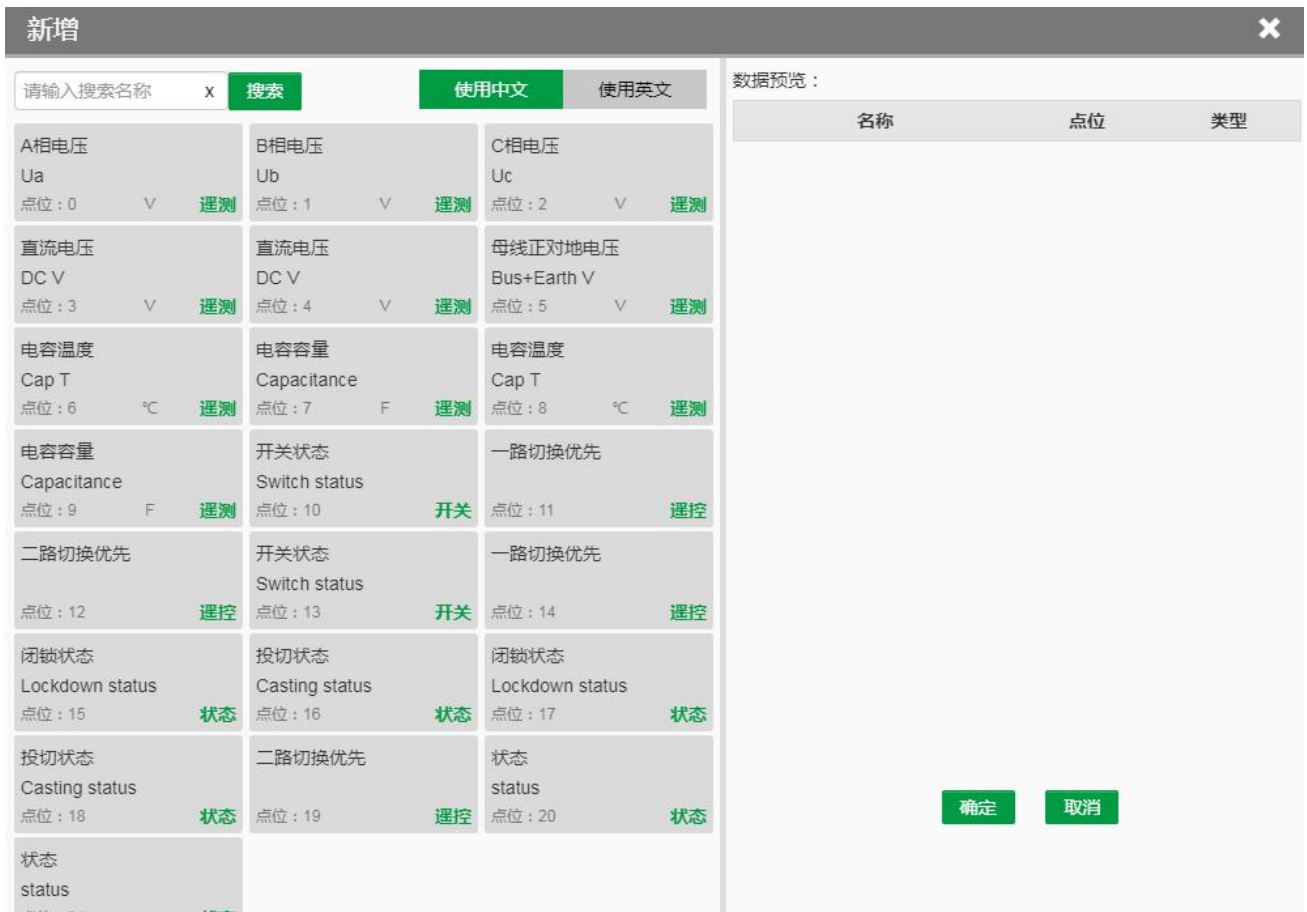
新增

请输入搜索名称 x 搜索

使用中文 使用英文

A相电压
Ua
点位：0 V 遥测

B相电压
Ub
点位：1 V 遥测

C相电压
Uc
点位：2 V 遥测

直流电压
DC V
点位：3 V 遥测

直流电压
DC V
点位：4 V 遥测

母线正对地电压
Bus+Earth V
点位：5 V 遥测

电容温度
Cap T
点位：6 ℃ 遥测

电容容量
Capacitance
点位：7 F 遥测

电容温度
Cap T
点位：8 ℃ 遥测

电容容量
Capacitance
点位：9 F 遥测

开关状态
Switch status
点位：10 开关

一路切换优先
点位：11 遥控

二路切换优先
点位：12 遥控

开关状态
Switch status
点位：13 开关

一路切换优先
点位：14 遥控

闭锁状态
Lockdown status
点位：15 状态

投切状态
Casting status
点位：16 状态

闭锁状态
Lockdown status
点位：17 状态

投切状态
Casting status
点位：18 状态

二路切换优先
点位：19 遥控

状态
status
点位：20 状态

状态
status
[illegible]

数据预览：

| 名称 | 点位 | 类型 |
|---|---|---|

确定 取消